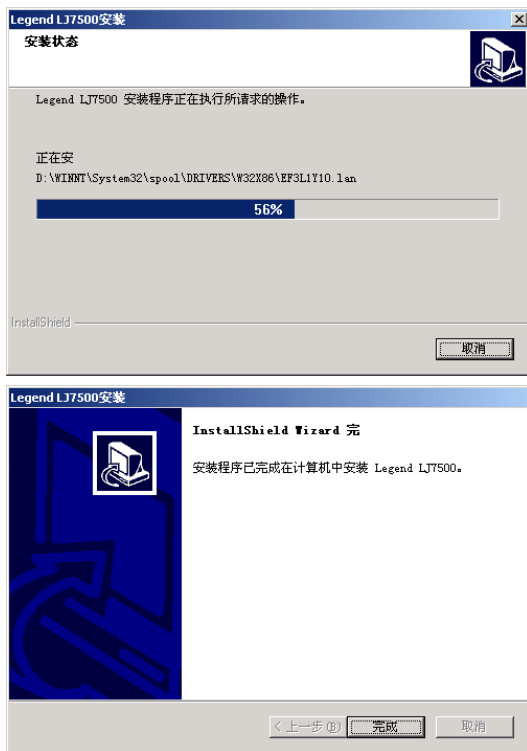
Legend LJ7500安装

安装状态

Legend LJ7500 安装程序正在执行所请求的操作。

正在安
D:\WINNT\System32\spool\DRIVERS\W32X86\EF3L1Y10.lan

56%

InstallShield

取消

Legend LJ7500安装

InstallShield Wizard 完

安装程序已完成在计算机中安装 Legend LJ7500。

< 上一步(B)

完成

取消